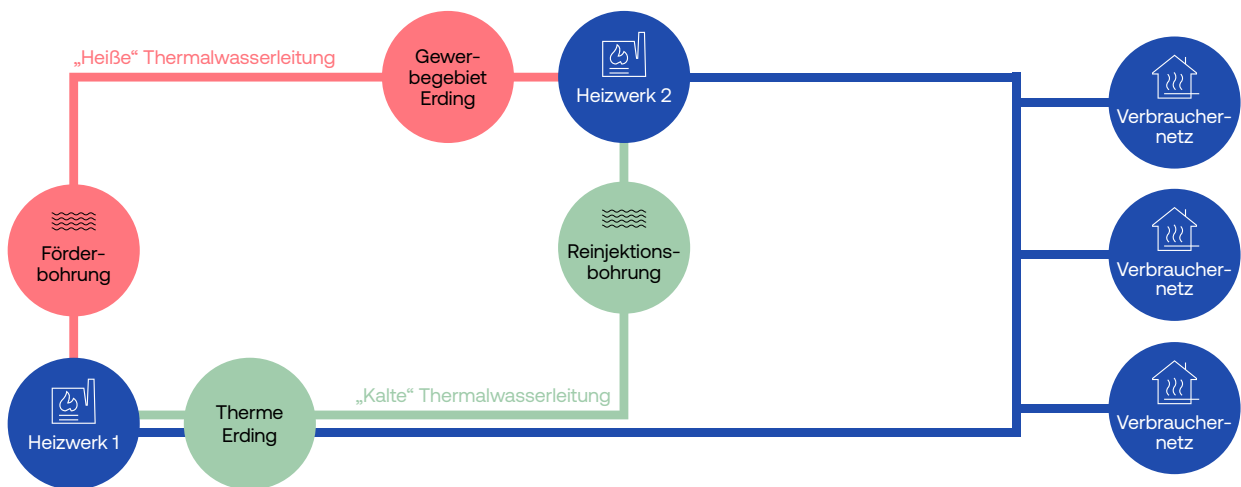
„Heiße“ Thermalwasserleitung

Gewerbegebiet Erding

Heizwerk 2

Verbrauchernetz

Förderbohrung

Reinjektionsbohrung

Verbrauchernetz

„Kalte“ Thermalwasserleitung

Heizwerk 1

Therme Erding

Verbrauchernetz